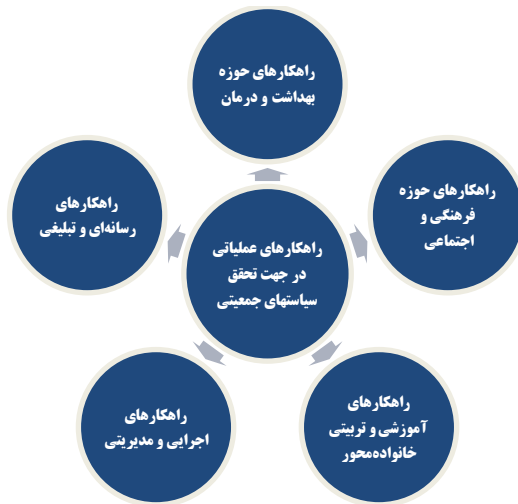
راهکارهای حوزه بهداشت و درمان

راهکارهای رسانه‌ای و تبلیغی

راهکارهای عملیاتی در جهت تحقق سیاستهای جمعیتی

راهکارهای حوزه فرهنگی و اجتماعی

راهکارهای اجرایی و مدیریتی

راهکارهای آموزشی و تربیتی خانواده‌محور